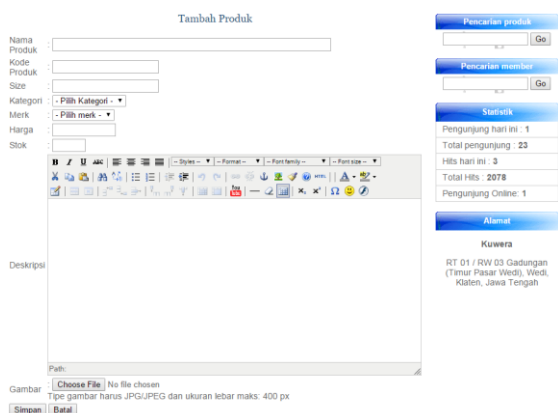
Tambah Produk

Nama Produk :

Kode Produk :

Size :

Kategori : - Pilih Kategori -

Merk : - Pilih merk -

Harga :

Stok :

-- Styles -- -- Format -- -- Font family -- -- Font size --

Deskripsi

Path:

Gambar : Choose File No file chosen
Tipe gambar harus JPG/JPEG dan ukuran lebar maks: 400 px

Simpan Batal

Pencarian produk
Go

Pencarian member
Go

Statistik
Pengunjung hari ini : 1
Total pengunjung : 23
Hits hari ini : 3
Total Hits : 2078
Pengunjung Online: 1

Alamat
Kuwera
RT 01 / RW 03 Gadungan (Timur Pasar Wedi), Wedi, Klaten, Jawa Tengah